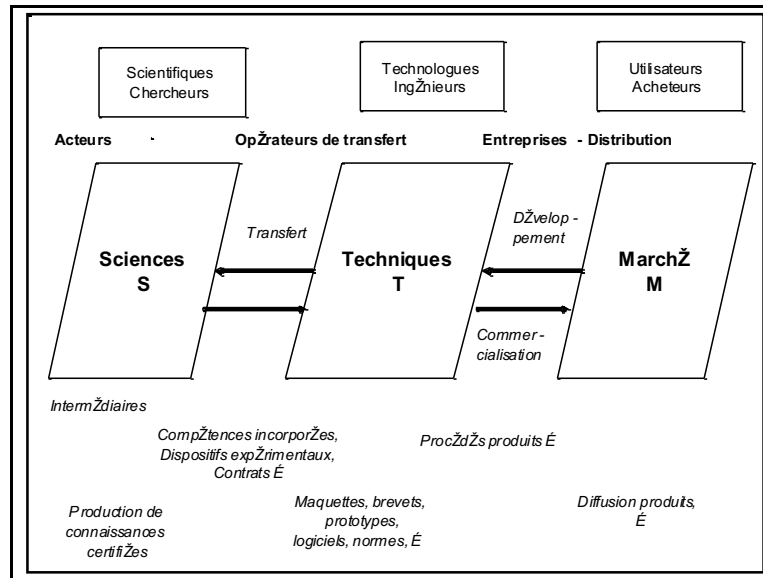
Scientifiques Chercheurs

Technologues IngŽnieurs

Utilisateurs Acheteurs

Acteurs

OpŽrateurs de transfert

Entreprises - Distribution

Sciences
S

Transfert

Techniques
T

DŽvelop - pement

MarchŽ
M

Commer - cialisation

IntermŽdiaires

CompŽtences incorporŽes, Dispositifs expŽrimentaux, Contrats É

ProcŽdŽs produits É

Production de connaissances certifiŽes

Maquettes, brevets, prototypes, logiciels, normes, É

Diffusion produits, É